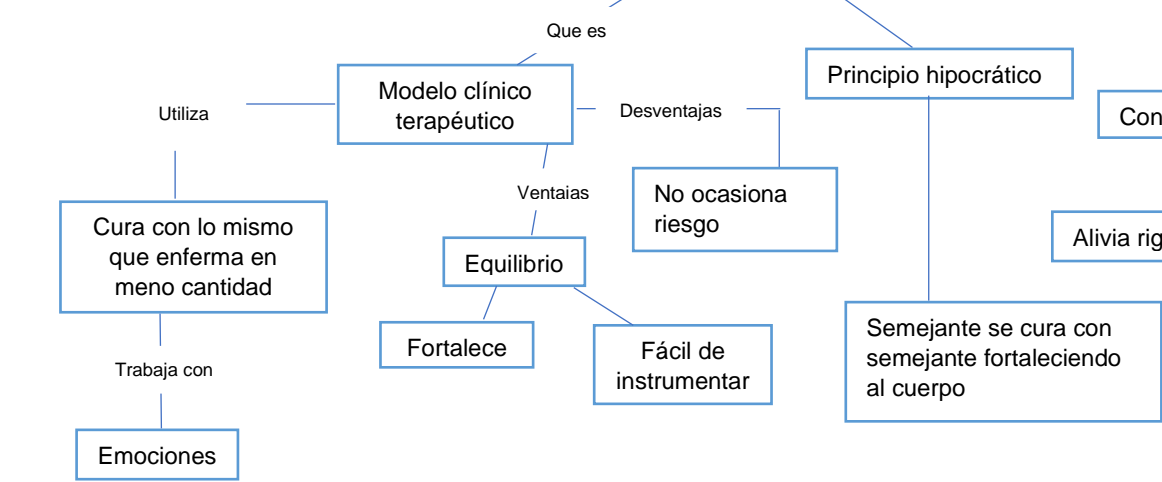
Que es

Modelo clínico terapéutico

Principio hipocrático

Con

Utiliza

Desventajas

Ventaias

No ocasiona riesgo

Alivia rig

Cura con lo mismo que enferma en meno cantidad

Equilibrio

Fortalece

Fácil de instrumentar

Semejante se cura con semejante fortaleciendo al cuerpo

Trabaja con

Emociones